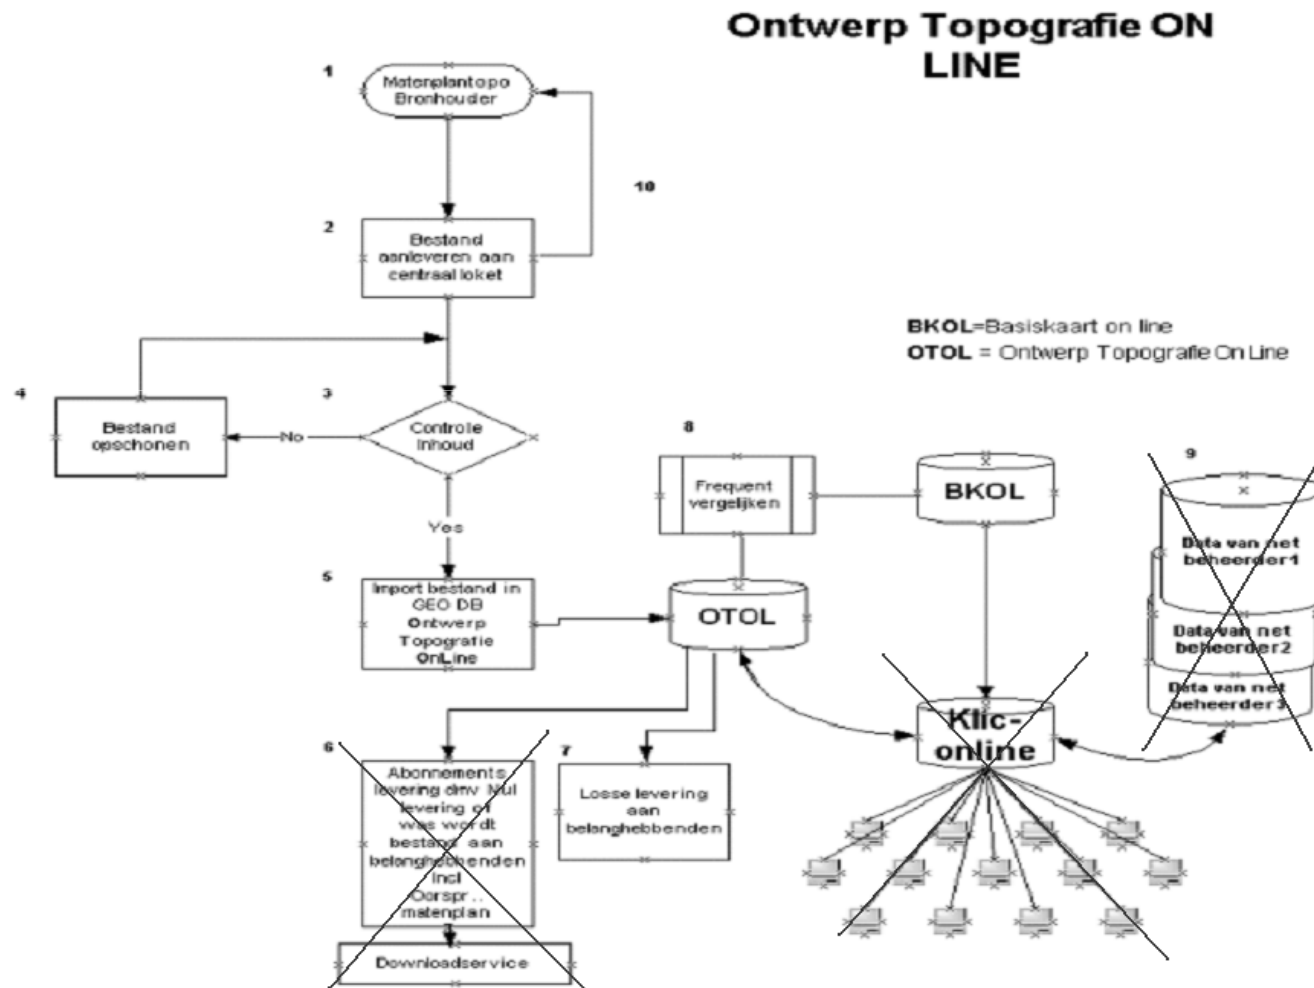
Ontwerp Topografie ON LINE

1
Matenplantopo Bronhouder

10

2
Bestand aanleveren aan centraal loket

BKOL=Basiskaart on line
OTOL = Ontwerp Topografie On Line

4
Bestand opschonen

No

3
Controle inhoud

Yes

8
Frequent vergelijken

BKOL

9
Data van net beheerder1
Data van net beheerder2
Data van net beheerder3

5
Import bestand in GEO DB Ontwerp Topografie OnLine

OTOL

Klic-online

6
Abonnements levering dmv Nul levering of wat wordt bestand aan belanghebbenden incl Oorspr.. matenplan

7
Losse levering aan belanghebbenden

Downloadservice